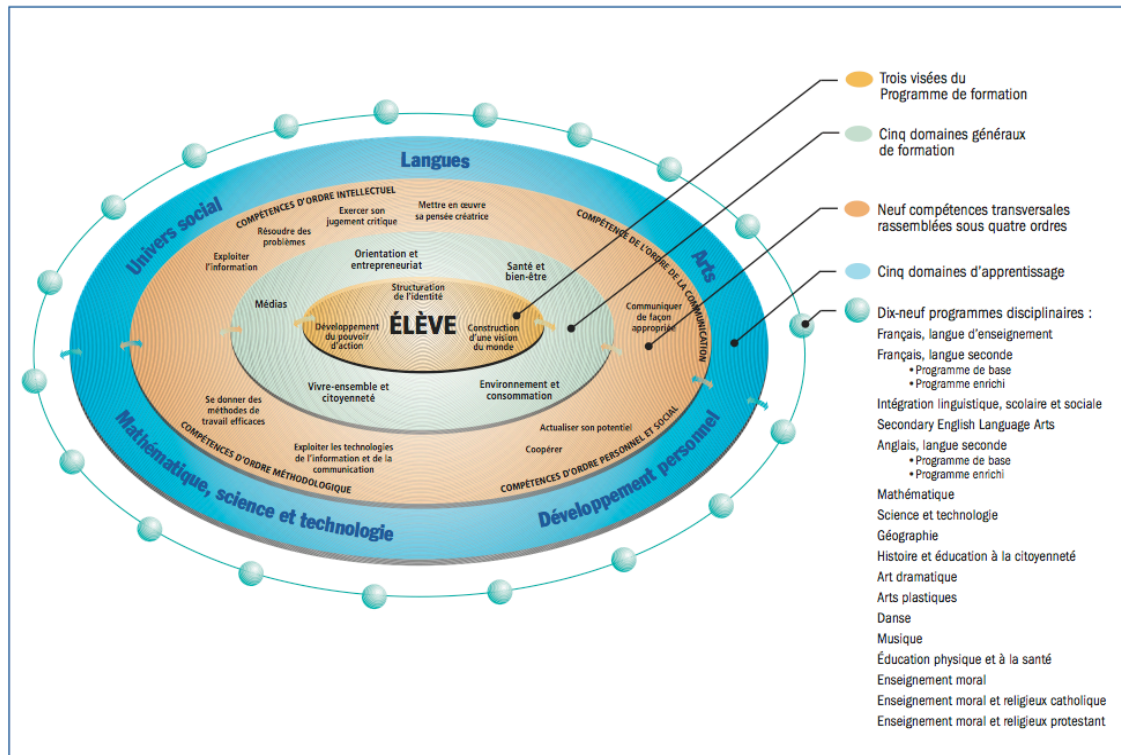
Langues

Univers social

Arts

Mathématique, science et technologie

Développement personnel

COMPÉTENCES D'ORDRE INTELLECTUEL

Exercer son jugement critique

Mettre en œuvre sa pensée créatrice

Résoudre des problèmes

Exploiter l'information

COMPÉTENCE DE L'ORDRE DE LA COMMUNICATION

Communiquer de façon appropriée

Orientation et entrepreneuriat

Santé et bien-être

Médias

Structuration de l'identité

Développement du pouvoir d'action

ÉLÈVE

Construction d'une vision du monde

Vivre-ensemble et citoyenneté

Environnement et consommation

Se donner des méthodes de travail efficaces

COMPÉTENCES D'ORDRE MÉTHODOLOGIQUE

Exploiter les technologies de l'information et de la communication

Actualiser son potentiel

Coopérer

COMPÉTENCES D'ORDRE PERSONNEL ET SOCIAL

Trois visées du Programme de formation

Cinq domaines généraux de formation

Neuf compétences transversales rassemblées sous quatre ordres

Cinq domaines d'apprentissage

Dix-neuf programmes disciplinaires :
Français, langue d'enseignement
Français, langue seconde
• Programme de base
• Programme enrichi
Intégration linguistique, scolaire et sociale
Secondary English Language Arts
Anglais, langue seconde
• Programme de base
• Programme enrichi
Mathématique
Science et technologie
Géographie
Histoire et éducation à la citoyenneté
Art dramatique
Arts plastiques
Danse
Musique
Éducation physique et à la santé
Enseignement moral
Enseignement moral et religieux catholique
Enseignement moral et religieux protestant